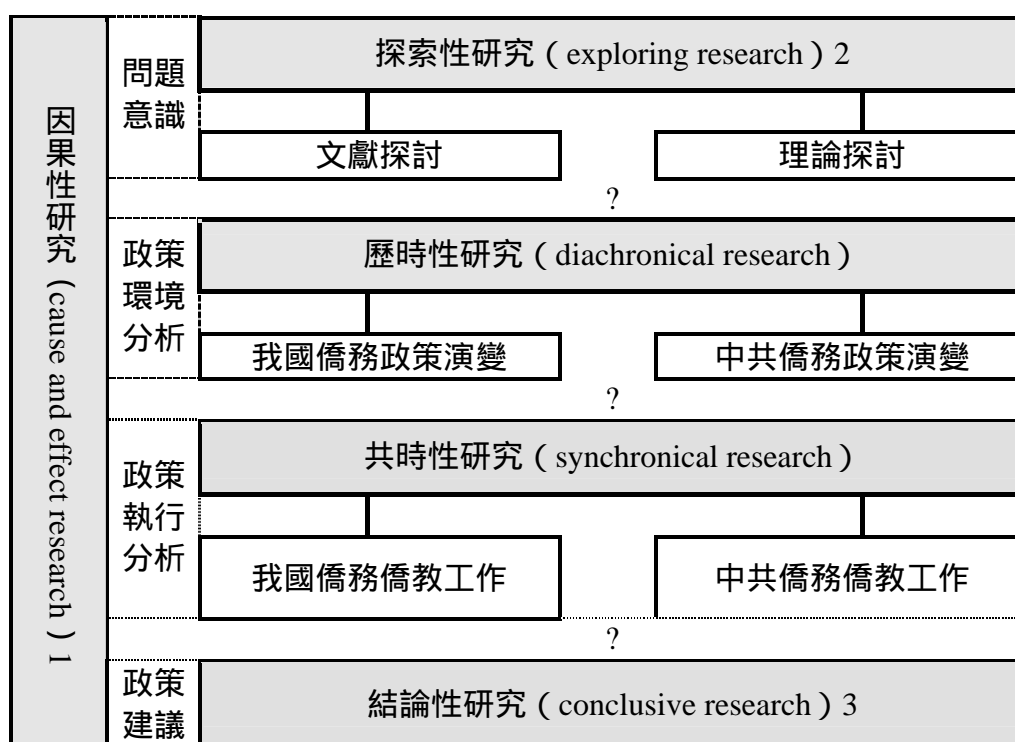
因果性研究（cause and effect research）1

問題意識

探索性研究（exploring research）2

文獻探討

理論探討

?

政策環境分析

歷時性研究（diachronical research）

我國僑務政策演變

中共僑務政策演變

?

政策執行分析

共時性研究（synchronical research）

我國僑務僑教工作

中共僑務僑教工作

?

政策建議

結論性研究（conclusive research）3